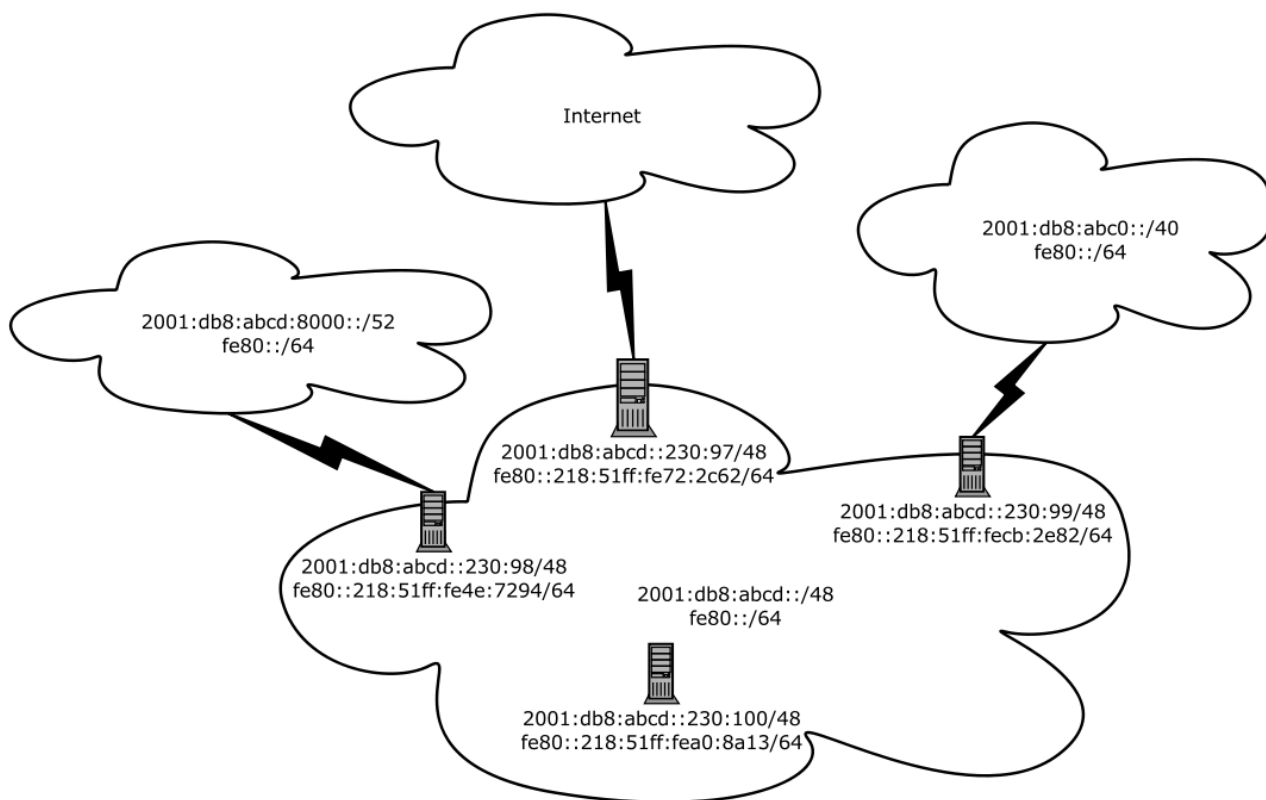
Internet

2001:db8:abc0::/40
fe80::/64

2001:db8:abcd:8000::/52
fe80::/64

2001:db8:abcd::230:97/48
fe80::218:51ff:fe72:2c62/64

2001:db8:abcd::230:99/48
fe80::218:51ff:fecb:2e82/64

2001:db8:abcd::230:98/48
fe80::218:51ff:fe4e:7294/64

2001:db8:abcd::/48
fe80::/64

2001:db8:abcd::230:100/48
fe80::218:51ff:fea0:8a13/64